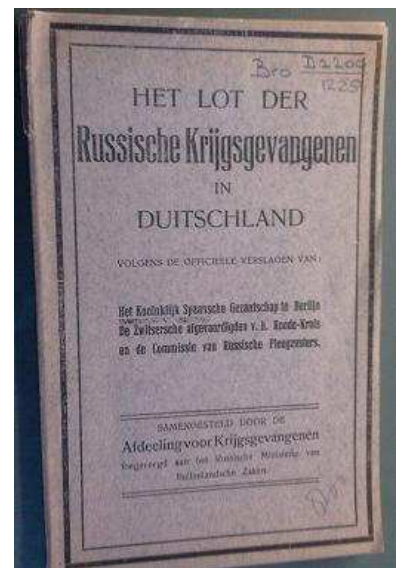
Bro D2200 1225

HET LOT DER
Russische Krijgsgevangenen
IN
DUITSCHLAND

VOLGENS DE OFFICIEELE VERSLAGEN VAN:

Het Koninklijk Spaansche Gezantschap te Berlijn
De Zwitsersche afgevaardigden v. h. Roode-Kruis
en de Commissie van Russische Pleegzusters.

SAMENGESTELD DOOR DE
Afdeeling voor Krijgsgevangenen
toegevoegd aan het Russische Ministerie van Buitenlandsche Zaken.

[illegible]